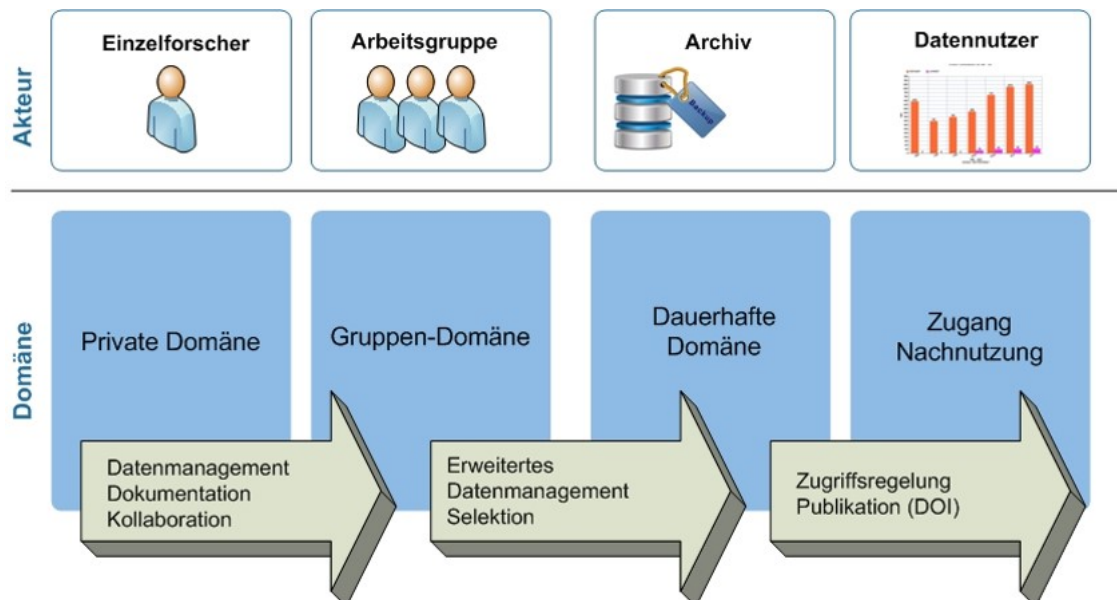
Akteur

Einzelforscher

Arbeitsgruppe

Archiv

Backup

Datennutzer

Domäne

Private Domäne

Gruppen-Domäne

Dauerhafte Domäne

Zugang Nachnutzung

Datenmanagement
Dokumentation
Kollaboration

Erweitertes
Datenmanagement
Selektion

Zugriffsregelung
Publikation (DOI)